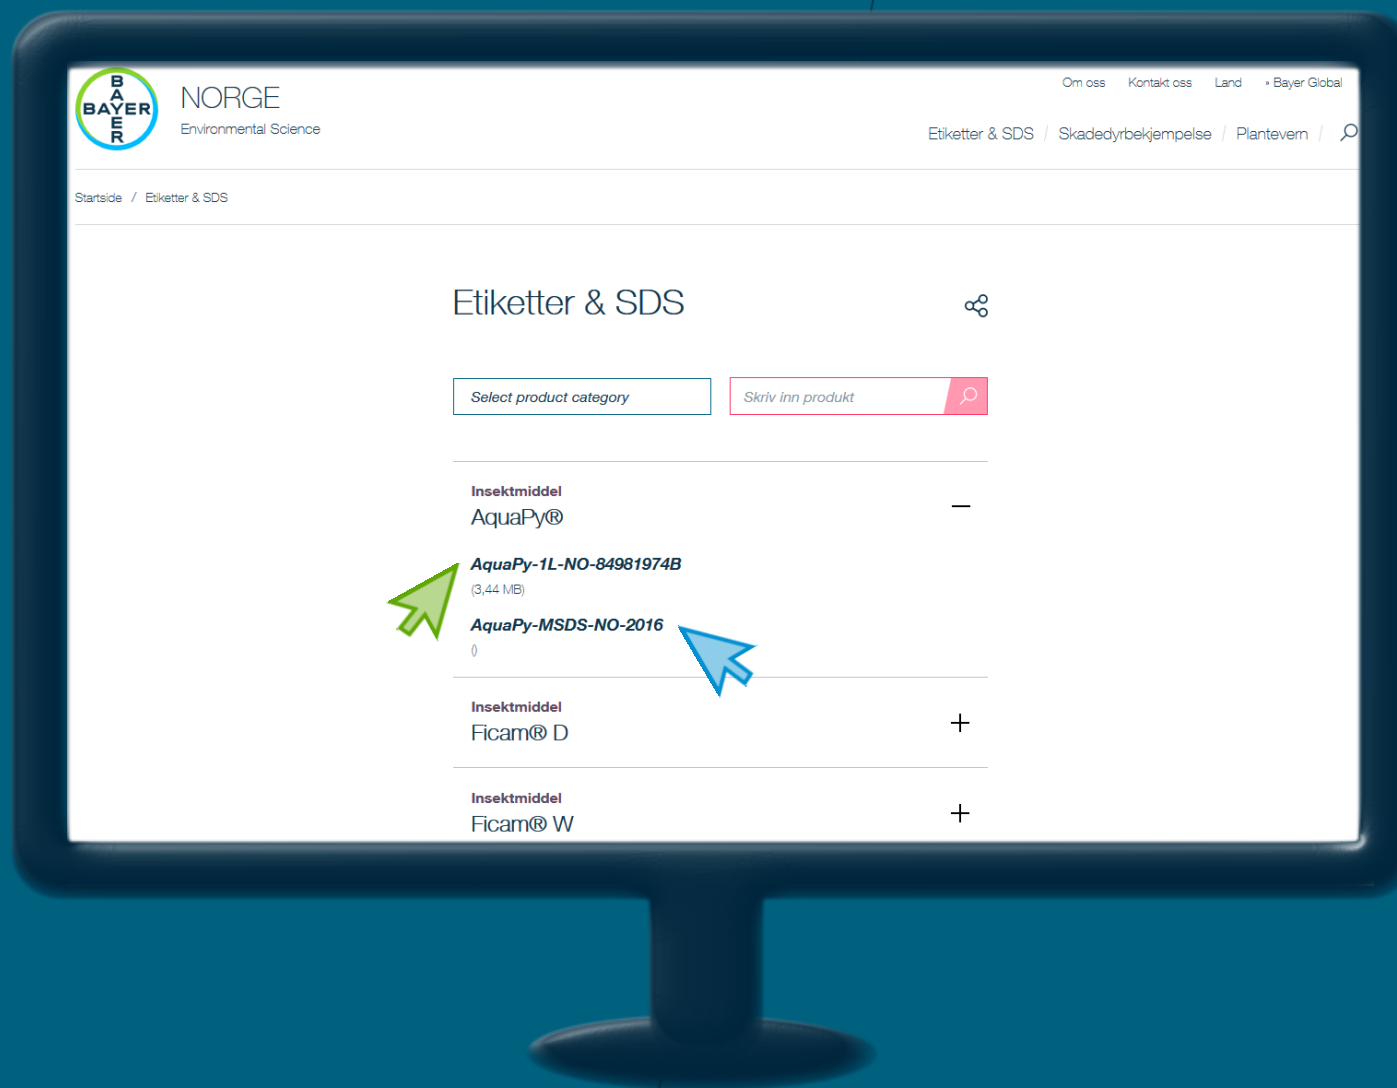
BAYER BAYER

NORGE
Environmental Science

Om oss Kontakt oss Land › Bayer Global

Etiketter & SDS | Skadedyrbekjempelse | Plantevern |

Startside / Etiketter & SDS

Etiketter & SDS

Select product category

Skriv inn produkt

Insektmiddel
AquaPy®

AquaPy-1L-NO-84981974B
(3,44 MB)

AquaPy-MSDS-NO-2016
()

Insektmiddel
Ficam® D

Insektmiddel
Ficam® W